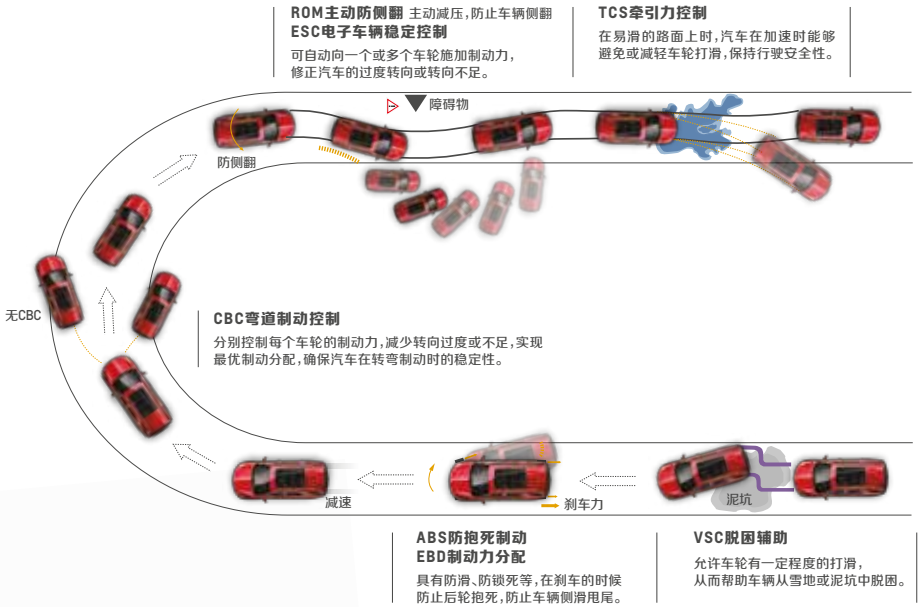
ROM主动防侧翻 主动减压，防止车辆侧翻
ESC电子车辆稳定控制
可自动向一个或多个车轮施加制动力，修正汽车的过度转向或转向不足。

TCS牵引力控制
在易滑的路面上时，汽车在加速时能够避免或减轻车轮打滑，保持行驶安全性。

障碍物

防侧翻

无CBC

CBC弯道制动控制
分别控制每个车轮的制动力，减少转向过度或不足，实现最优制动分配，确保汽车在转弯制动时的稳定性。

减速

刹车力

泥坑

ABS防抱死制动
EBD制动力分配
具有防滑、防锁死等，在刹车的时候防止后轮抱死，防止车辆侧滑甩尾。

VSC脱困辅助
允许车轮有一定程度的打滑，从而帮助车辆从雪地或泥坑中脱困。